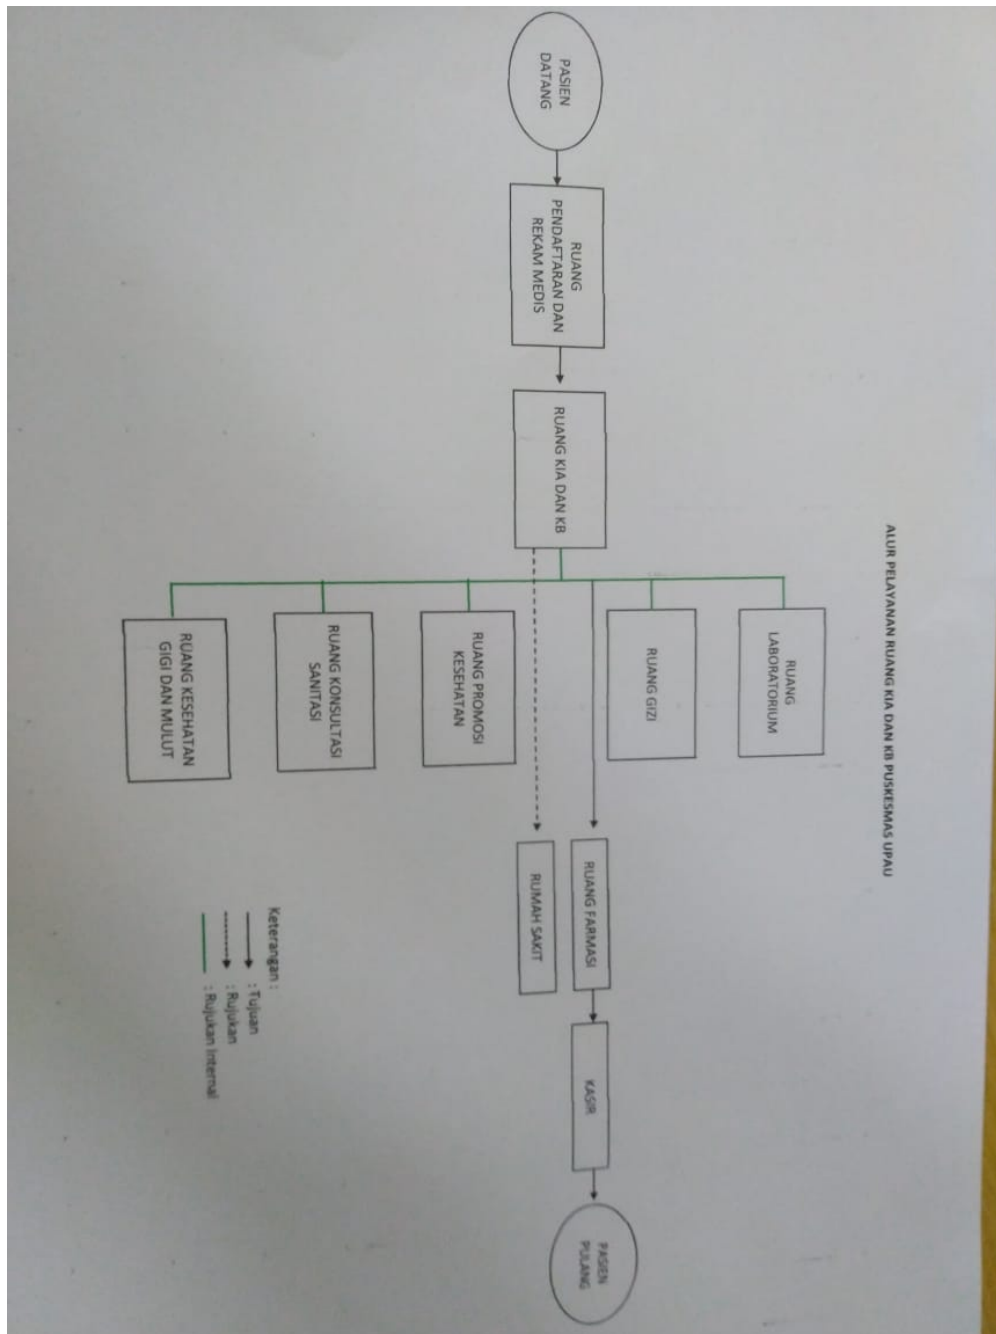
ALUR PELAYANAN RUANG KIA DAN KB PUSKESMAS UPAU

PASIEN DATANG

RUANG PENDAFTARAN DAN REKAM MEDIS

RUANG KIA DAN KB

RUANG LABORATORIUM

RUANG GIZI

RUANG PROMOSI KESEHATAN

RUANG KONSULTASI SANITASI

RUANG KESEHATAN GIGI DAN MULUT

RUANG FARMASI

RUMAH SAKIT

KASIR

PASIEN PULANG

Keterangan :
: Tujuan
: Rujukan
: Rujukan Internal